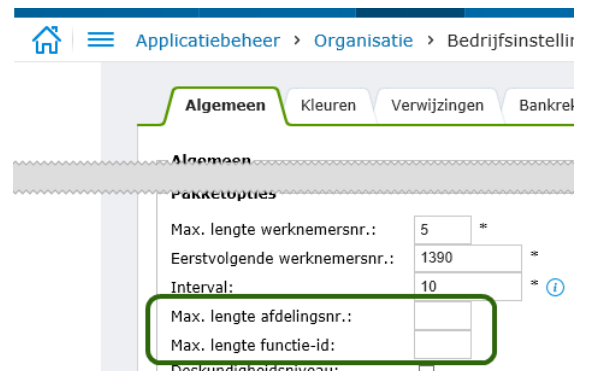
Applicatiebeheer › Organisatie › Bedrijfsinstellin

Algemeen Kleuren Verwijzingen Bankrek

Algemeen

Pakketopties

Max. lengte werknemersnr.: 5 *

Eerstvolgende werknemersnr.: 1390 *

Interval: 10 *

Max. lengte afdelingsnr.:

Max. lengte functie-id:

Deskundigheidsniveau: